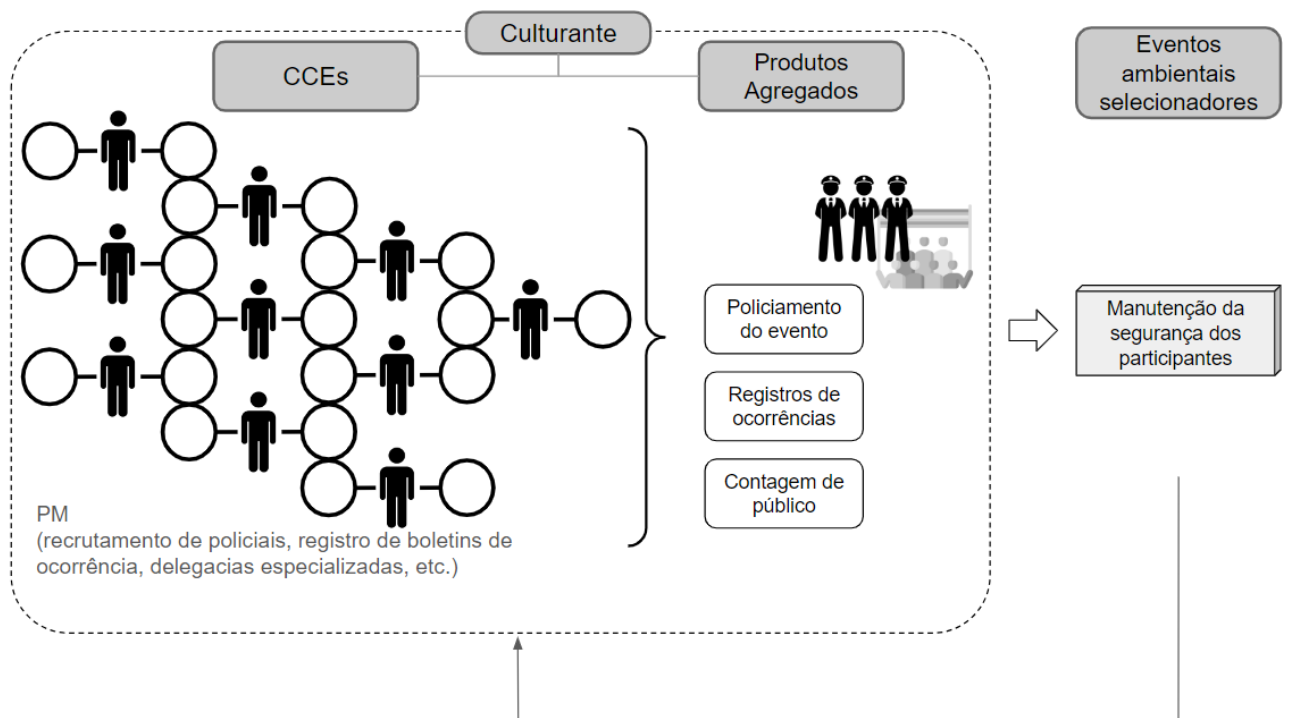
Culturante

CCEs

Produtos Agregados

Eventos ambientais selecionadores

Policiamento do evento

Registros de ocorrências

Contagem de público

Manutenção da segurança dos participantes

PM
(recrutamento de policiais, registro de boletins de ocorrência, delegacias especializadas, etc.)